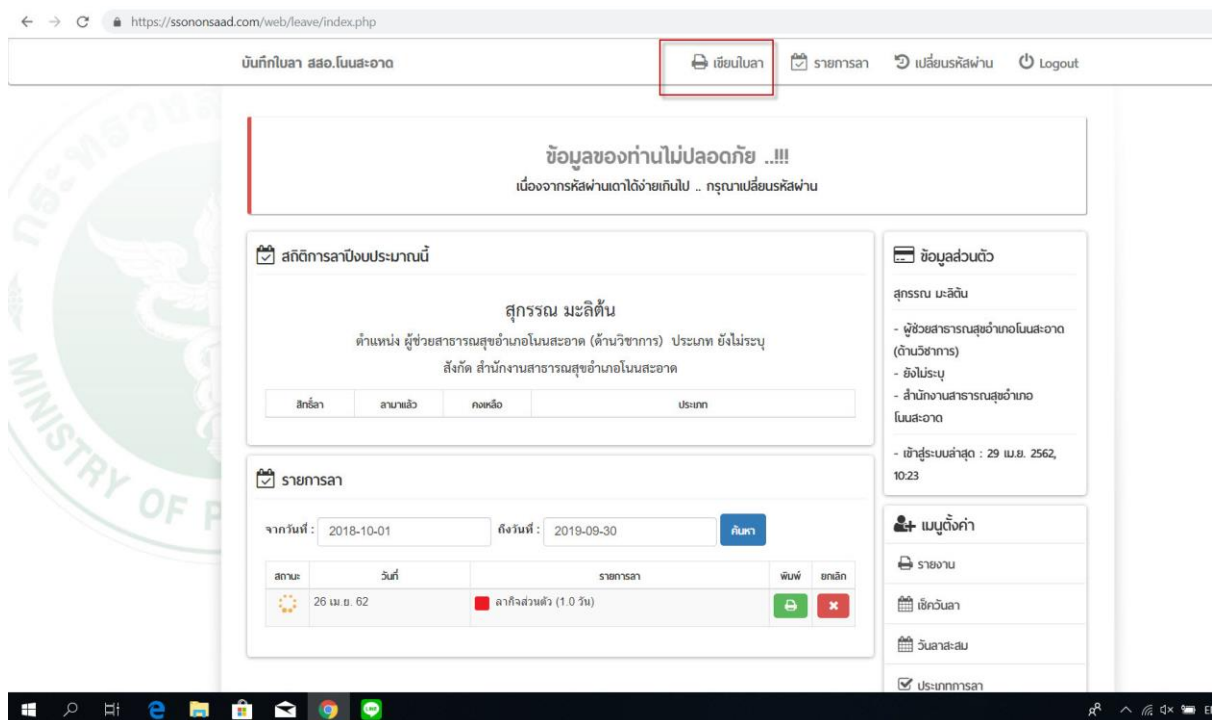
https://ssononsaad.com/web/leave/index.php

บันทึกใบลา สสอ.โนนสะอาด

เขียนใบลา รายการลา เปลี่ยนรหัสผ่าน Logout

ข้อมูลของท่านไม่ปลอดภัย ..!!!
เนื่องจากรหัสผ่านเดาได้ง่ายเกินไป .. กรุณาเปลี่ยนรหัสผ่าน

สถิติการลาปีงบประมาณนี้

สุกรรณ มะลิต้น
ตำแหน่ง ผู้ช่วยสาธารณสุขอำเภอโนนสะอาด (ด้านวิชาการ) ประเภท ยังไม่ระบุ
สังกัด สำนักงานสาธารณสุขอำเภอโนนสะอาด

| สิทธิ์ลา | ลามาแล้ว | คงเหลือ | ประเภท |
|---|---|---|---|

รายการลา

จากวันที่ : 2018-10-01 ถึงวันที่ : 2019-09-30 ค้นหา

| สถานะ | วันที่ | รายการลา | พิมพ์ | ยกเลิก |
|---|---|---|---|---|
| | 26 เม.ย. 62 | ลากิจส่วนตัว (1.0 วัน) | | |

ข้อมูลส่วนตัว

สุกรรณ มะลิต้น

- ผู้ช่วยสาธารณสุขอำเภอโนนสะอาด (ด้านวิชาการ)
- ยังไม่ระบุ
- สำนักงานสาธารณสุขอำเภอโนนสะอาด

- เข้าสู่ระบบล่าสุด : 29 เม.ย. 2562, 10:23

เมนูตั้งค่า

รายงาน

เช็ควันลา

วันลาสะสม

ประเภทการลา

MINISTRY OF P